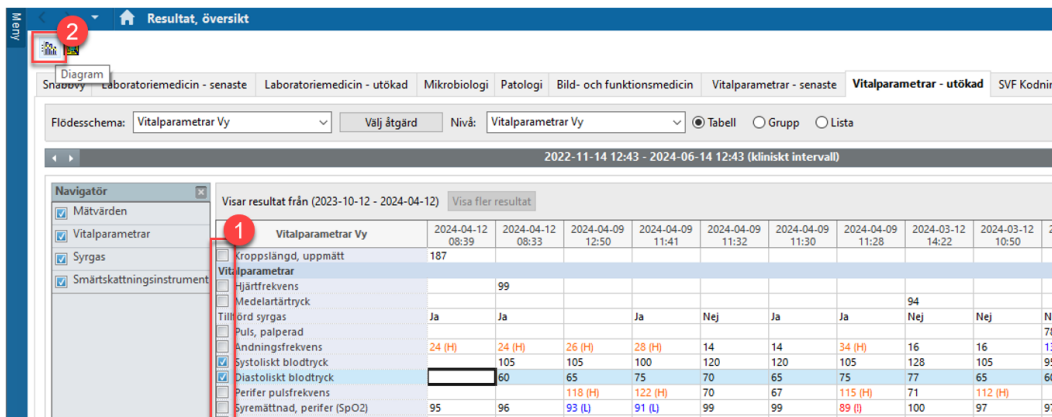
Meny

Resultat, översikt

2

Diagram

Snabbvy | Laboratoriemedicin - senaste | Laboratoriemedicin - utökad | Mikrobiologi | Patologi | Bild- och funktionsmedicin | Vitalparametrar - senaste | Vitalparametrar - utökad | SVF Kodnin

Flödesschema: Vitalparametrar Vy | Välj åtgärd | Nivå: Vitalparametrar Vy | Tabell | Grupp | Lista

2022-11-14 12:43 - 2024-06-14 12:43 (kliniskt intervall)

Navigatör
Mätvärden
Vitalparametrar
Syrgas
Smärtskattningsinstrument

Visar resultat från (2023-10-12 - 2024-04-12) | Visa fler resultat

1

| Vitalparametrar Vy | 2024-04-12 08:39 | 2024-04-12 08:33 | 2024-04-09 12:50 | 2024-04-09 11:41 | 2024-04-09 11:32 | 2024-04-09 11:30 | 2024-04-09 11:28 | 2024-03-12 14:22 | 2024-03-12 10:50 | 2 |
|---|---|---|---|---|---|---|---|---|---|---|
| Kroppslängd, uppmätt | 187 | | | | | | | | | |
| Vitalparametrar | | | | | | | | | | |
| Hjärtfrekvens | | 99 | | | | | | | | |
| Medelartärtryck | | | | | | | | 94 | | |
| Tillförd syrgas | Ja | Ja | | Ja | Nej | Ja | Ja | Nej | Nej | N |
| Puls, palperad | | | | | | | | | | 7 |
| Andningsfrekvens | 24 (H) | 24 (H) | 26 (H) | 28 (H) | 14 | 14 | 34 (H) | 16 | 16 | 1 |
| Systoliskt blodtryck | | 105 | 105 | 100 | 120 | 120 | 105 | 128 | 105 | 9 |
| Diastoliskt blodtryck | | 60 | 65 | 75 | 70 | 65 | 75 | 77 | 65 | 6 |
| Perifer pulsfrekvens | | | 118 (H) | 122 (H) | 70 | 67 | 115 (H) | 71 | 112 (H) | |
| Syremättnad, perifer (SpO2) | 95 | 96 | 93 (L) | 91 (L) | 99 | 99 | 89 (!) | 100 | 97 | 9 |